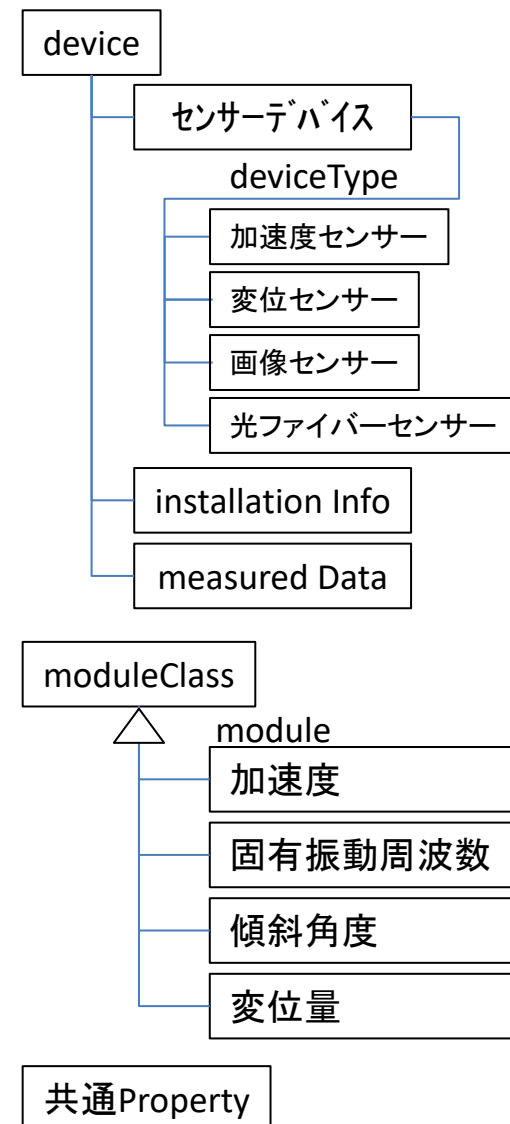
device

センサーデバイス

deviceType

加速度センサー

変位センサー

画像センサー

光ファイバーセンサー

installation Info

measured Data

moduleClass

module

加速度

固有振動周波数

傾斜角度

変位量

共通Property